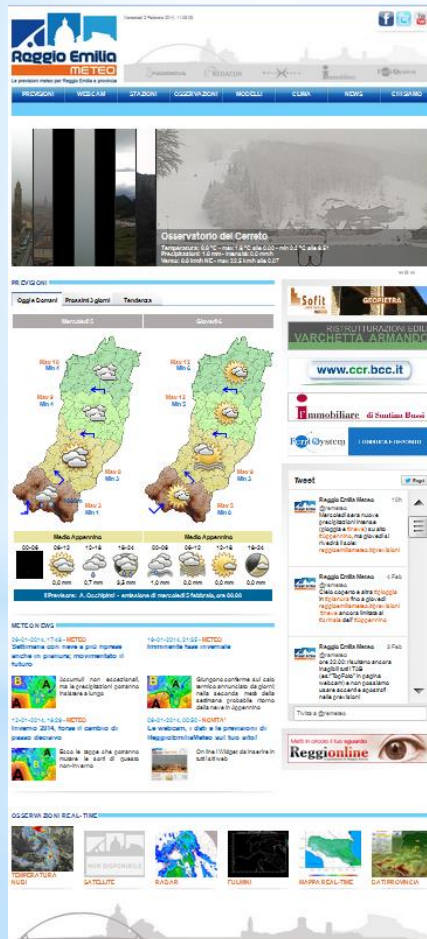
Reggio Emilia METEO
Le previsioni meteo per Reggio Emilia e provincia

PREVISIONI | WEBCAM | STAZIONI | OSSERVAZIONI | MODELLI | CLIMA | NEWS | CHI SIAMO

Osservatorio del Cerreto
Temperatura: 0.0 °C - max 1.4 °C alle 0.00 - min 0.2 °C alle 4.5
Precipitazioni: 1.0 mm - intensità: 0.0 mm/h
Vento: 0.0 km/h NE - max 22.5 km/h alle 0.07

PREVISIONI
Oggi e Domani | Prossimi 3 giorni | Tendenza

Mercoledì 5 | Giovedì 6

Max 10 Min 4 | Max 12 Min 6
Max 9 Min 4 | Max 12 Min 5
Max 8 Min 3 | Max 9 Min 3
Max 3 Min 1 | Max 5 Min 0

Medio Appennino | Medio Appennino
00-06 | 06-12 | 12-18 | 18-24 | 00-06 | 06-12 | 12-18 | 18-24
0,0 mm | 0,7 mm | 3,3 mm | 1,0 mm | 0,0 mm | 0,0 mm | 0,0 mm

Previsore: A. Occhipinti - emissione di mercoledì 5 febbraio, ore 00.00

METEO NEWS
26-01-2014, 17:45 - METEO
Settimana con neve a più riprese anche in pianura: movimentato il futuro
Accumuli non eccezionali, ma le precipitazioni potranno insistere a lungo

19-01-2014, 01:55 - METEO
Imminente fase invernale
Giungono conferme sul calo termico annunciato da giorni: nella seconda metà della settimana probabile ritorno della neve in Appennino

12-01-2014, 19:29 - METEO
Inverno 2014, forse il cambio di passo decisivo
Ecco le tappe che potranno mutare le sorti di questo non-inverno

08-01-2014, 00:50 - NOVITA'
Le webcam, i dati e le previsioni di ReggioEmiliaMeteo sul tuo sito!
On line i Widget da inserire in sul tuo web

Sofit | GEOGRAFIA
RISTRUTTURAZIONI EDILI VARCHETTA ARMANDO
www.ccr.bcc.it
Immobiliare di Santini Bucci
Ferri System

Tweet
Reggio Emilia Meteo @remeteo 10h
Mercoledì sera nuove precipitazioni intense (pioggia e neve) sul sito @oggionline, ma giovedì si rivedrà il sole: reggioemiliameteo.it/previsioni

Reggio Emilia Meteo @remeteo 4 Feb
Cielo coperto e altra pioggia in pianura fino a giovedì reggioemiliameteo.it/previsioni neve ancora limitata al crinale dell'@oggionline

Reggio Emilia Meteo @remeteo 3 Feb
ore 20.00: risultano ancora inagibili sull'Tubi (ex "SkyRete") la pagina webcam e non possiamo usare accessi e agassiati nelle previsioni

Twitta a @remeteo

Reggionline

OSSERVAZIONI REAL-TIME
TEMPERATURA NUBI | SATELLITE | RADAR | FULMINI | MAPPA REAL-TIME | DATI PROVINCIA
NON DISPONIBILE